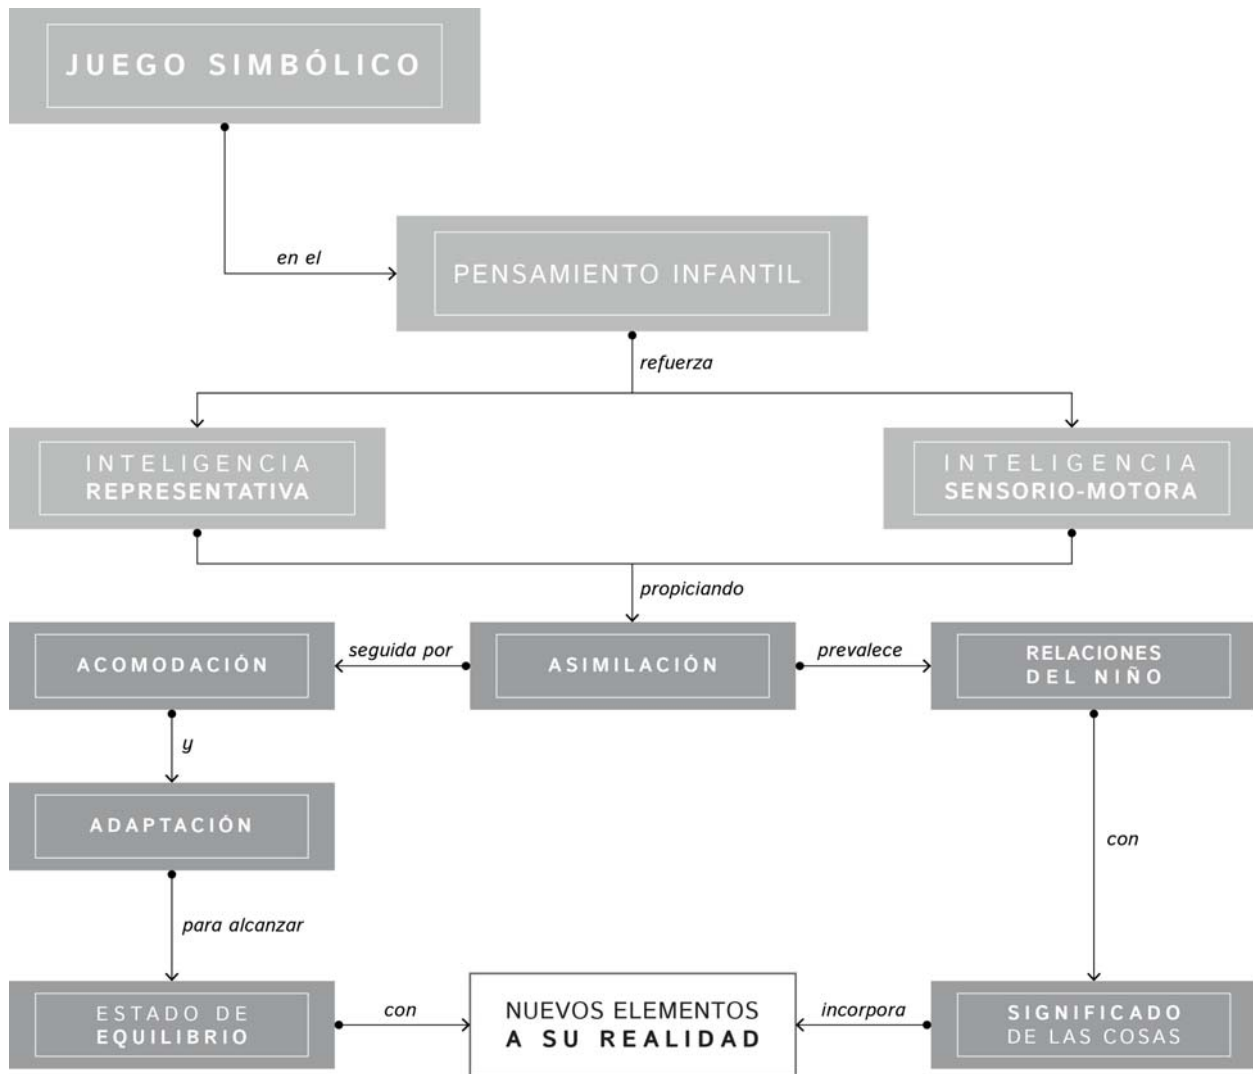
JUEGO SIMBÓLICO

en el

PENSAMIENTO INFANTIL

refuerza

INTELIGENCIA REPRESENTATIVA

INTELIGENCIA SENSORIO-MOTORA

propiciando

ACOMODACIÓN

seguida por

ASIMILACIÓN

prevalece

RELACIONES DEL NIÑO

y

ADAPTACIÓN

con

para alcanzar

ESTADO DE EQUILIBRIO

con

NUEVOS ELEMENTOS A SU REALIDAD

incorpora

SIGNIFICADO DE LAS COSAS